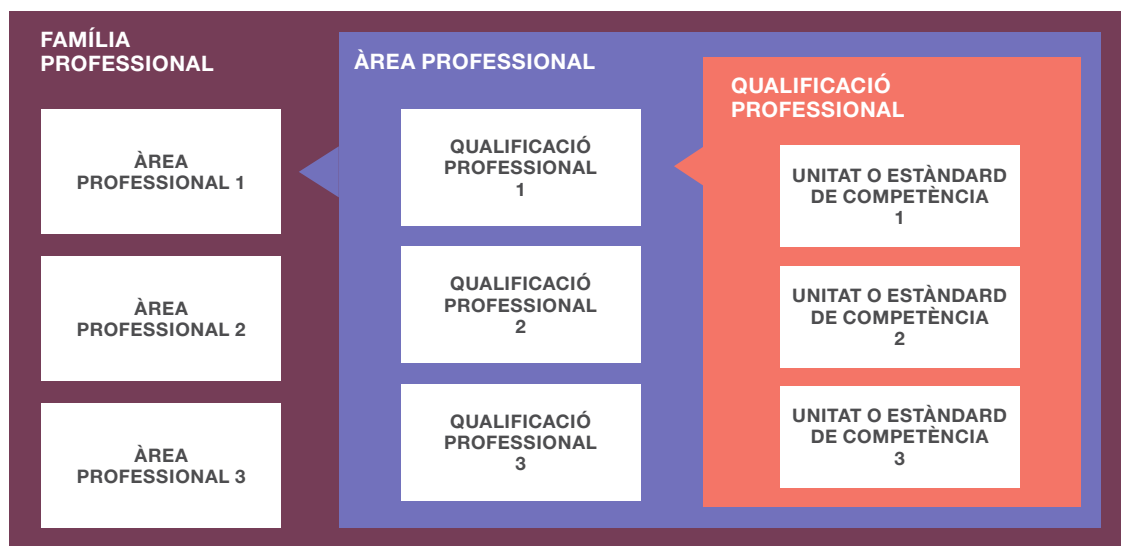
FAMÍLIA PROFESSIONAL

ÀREA PROFESSIONAL 1

ÀREA PROFESSIONAL 2

ÀREA PROFESSIONAL 3

ÀREA PROFESSIONAL

QUALIFICACIÓ PROFESSIONAL 1

QUALIFICACIÓ PROFESSIONAL 2

QUALIFICACIÓ PROFESSIONAL 3

QUALIFICACIÓ PROFESSIONAL

UNITAT O ESTÀNDARD DE COMPETÈNCIA 1

UNITAT O ESTÀNDARD DE COMPETÈNCIA 2

UNITAT O ESTÀNDARD DE COMPETÈNCIA 3